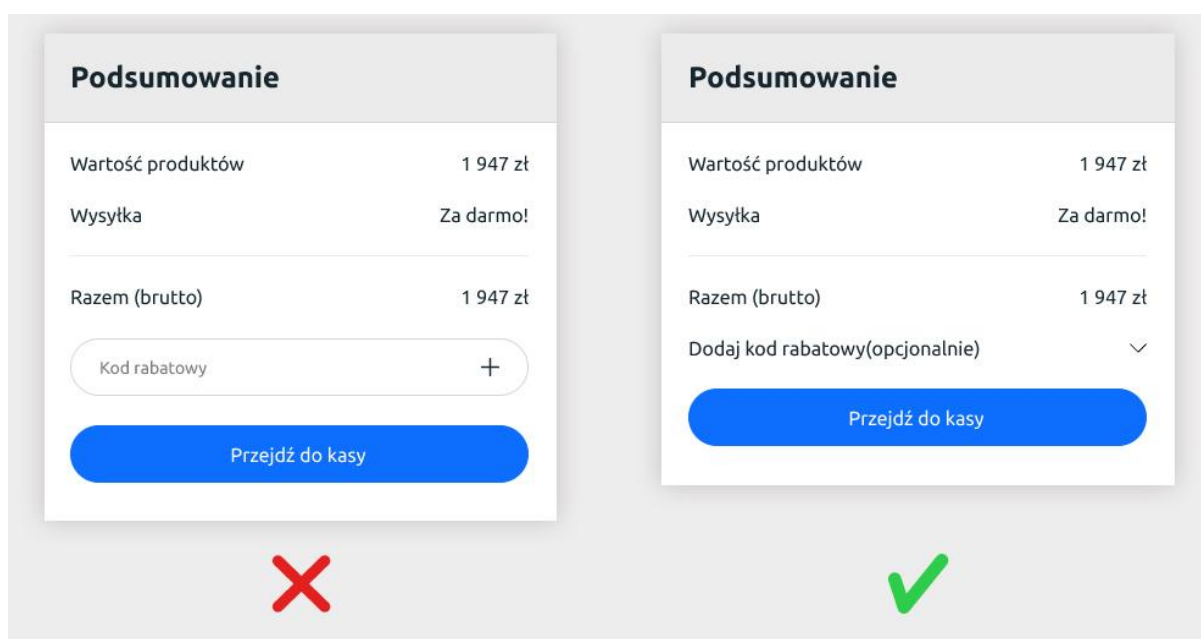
Podsumowanie

Wartość produktów 1 947 zł

Wysyłka Za darmo!

Razem (brutto) 1 947 zł

Kod rabatowy +

Przejdź do kasy

Podsumowanie

Wartość produktów 1 947 zł

Wysyłka Za darmo!

Razem (brutto) 1 947 zł

Dodaj kod rabatowy(opcjonalnie)

Przejdź do kasy